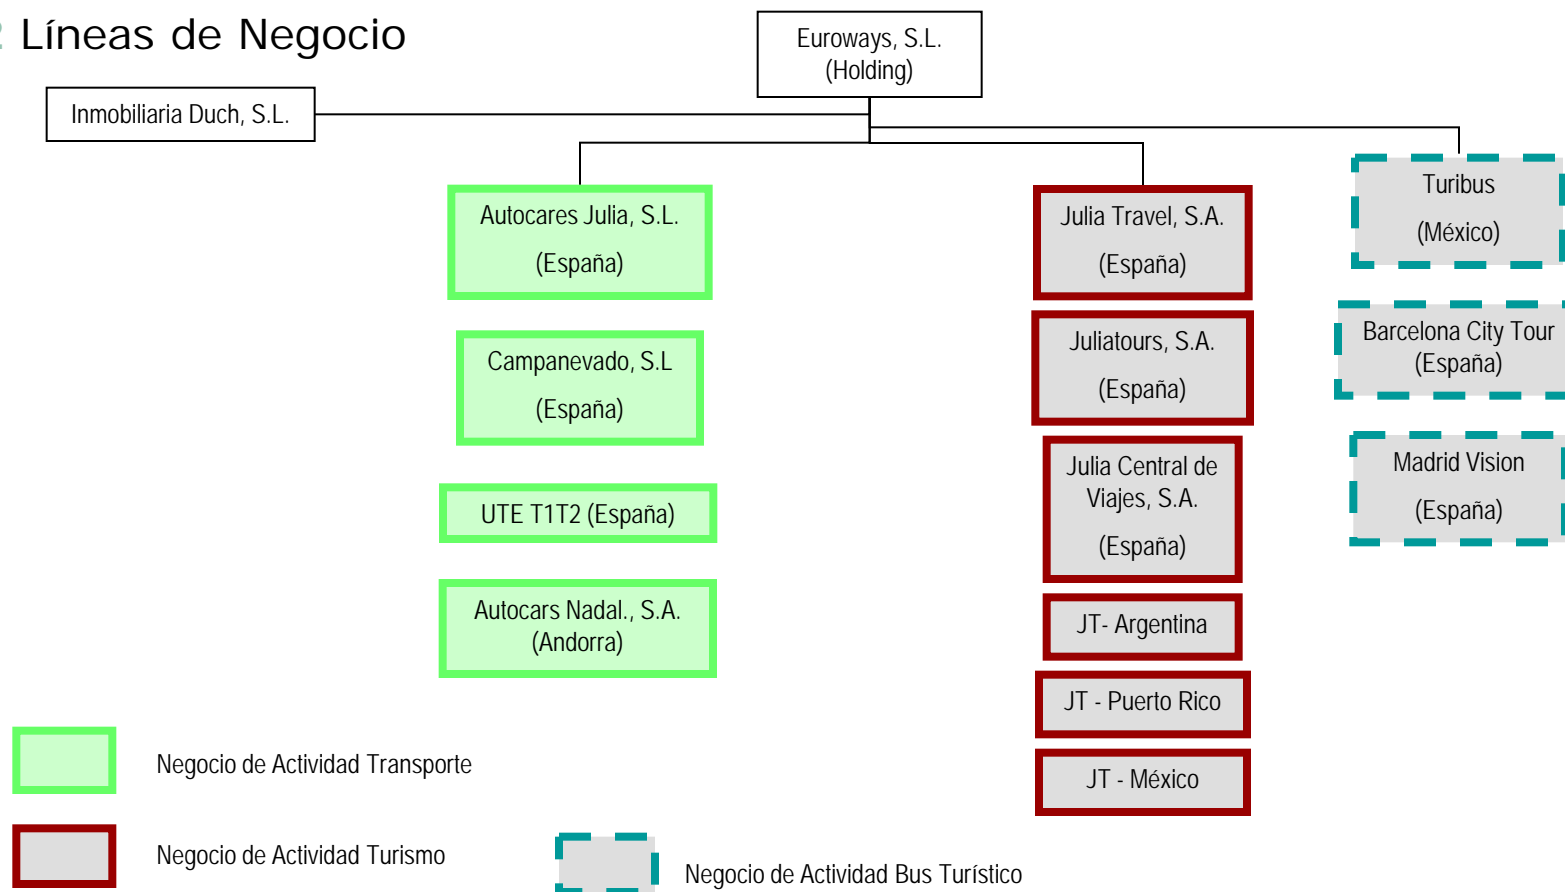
Líneas de Negocio

Euroways, S.L. (Holding)

Inmobiliaria Duch, S.L.

Autocares Julia, S.L. (España)

Campanevado, S.L (España)

UTE T1T2 (España)

Autocars Nadal., S.A. (Andorra)

Julia Travel, S.A. (España)

Juliatours, S.A. (España)

Julia Central de Viajes, S.A. (España)

JT- Argentina

JT - Puerto Rico

JT - México

Turibus (México)

Barcelona City Tour (España)

Madrid Vision (España)

Negocio de Actividad Transporte

Negocio de Actividad Turismo

Negocio de Actividad Bus Turístico